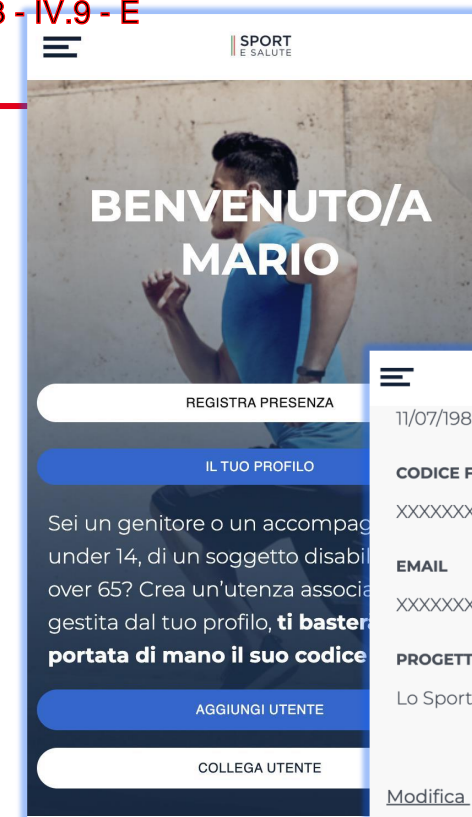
3 - IV.9 - E

SPORT E SALUTE

BENVENUTO/A MARIO

REGISTRA PRESENZA

IL TUO PROFILO

Sei un genitore o un accompag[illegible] under 14, di un soggetto disabi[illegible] over 65? Crea un'utenza associa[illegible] gestita dal tuo profilo, **ti baster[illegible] portata di mano il suo codice**

AGGIUNGI UTENTE

COLLEGA UTENTE

11/07/198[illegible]

CODICE F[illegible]

XXXXXXX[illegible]

EMAIL

XXXXXXX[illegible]

PROGETT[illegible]

Lo Sport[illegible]

Modifica